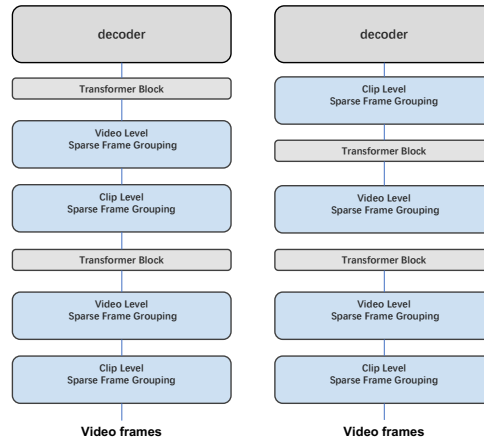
decoder

Transformer Block

Video Level
Sparse Frame Grouping

Clip Level
Sparse Frame Grouping

Transformer Block

Video Level
Sparse Frame Grouping

Clip Level
Sparse Frame Grouping

Video frames

decoder

Clip Level
Sparse Frame Grouping

Transformer Block

Video Level
Sparse Frame Grouping

Transformer Block

Video Level
Sparse Frame Grouping

Clip Level
Sparse Frame Grouping

Video frames